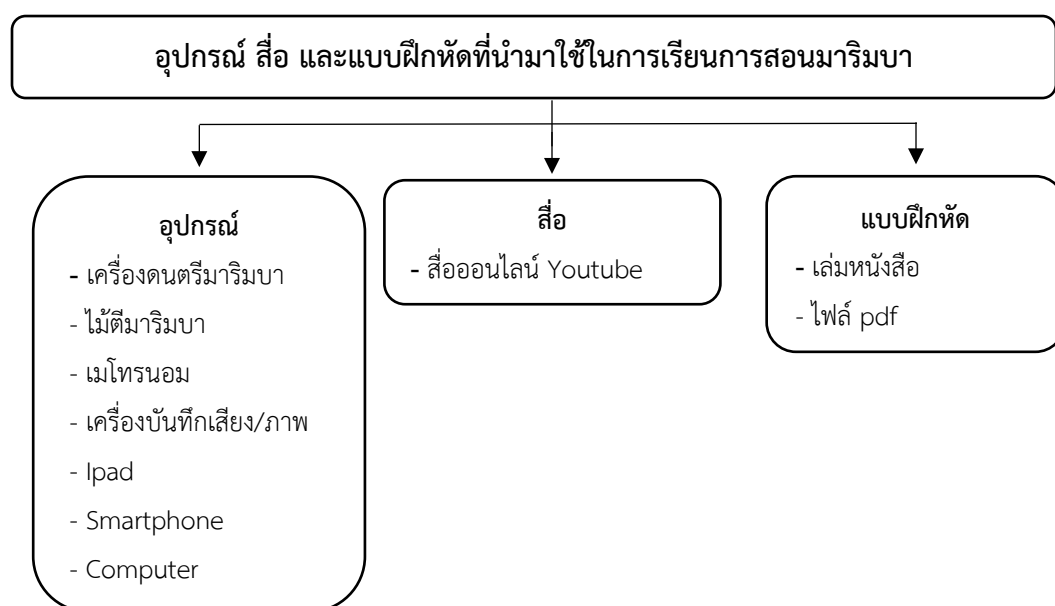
อุปกรณ์ สื่อ และแบบฝึกหัดที่นำมาใช้ในการเรียนการสอนมาริมบา

อุปกรณ์

- เครื่องดนตรีมาริมบา
- ไม้ตีมาริมบา
- เมโทรนอม
- เครื่องบันทึกเสียง/ภาพ
- Ipad
- Smartphone
- Computer

สื่อ

- สื่อออนไลน์ Youtube

แบบฝึกหัด

- เล่มหนังสือ
- ไฟล์ pdf